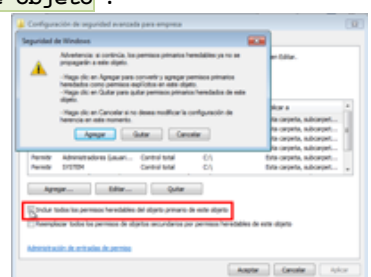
objeto".

Configuración de seguridad avanzada para empresa

Seguridad de Windows

Advertencia: si continúa, los permisos primarios heredables ya no se propagarán a este objeto.

- Haga clic en Agregar para convertir y agregar permisos primarios heredados como permisos explícitos en este objeto.
- Haga clic en Quitar para quitar permisos primarios heredados de este objeto.
- Haga clic en Cancelar si no desea modificar la configuración de herencia en este momento.

Agregar | Quitar | Cancelar

Editar...

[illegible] a

Esta carpeta, subcarpet...

Esta carpeta, subcarpet...

Esta carpeta, subcarpet...

Esta carpeta, subcarpet...

| Permitir | Administradores (Equipo\... | Control total | C:\ | Esta carpeta, subcarpet... |
|---|---|---|---|---|
| Permitir | SYSTEM | Control total | C:\ | Esta carpeta, subcarpet... |

Agregar... | Editar... | Quitar

Incluir todos los permisos heredables del objeto primario de este objeto

Reemplazar todos los permisos de objetos secundarios por permisos heredables de este objeto

Administración de entradas de permiso

Aceptar | Cancelar | Aplicar